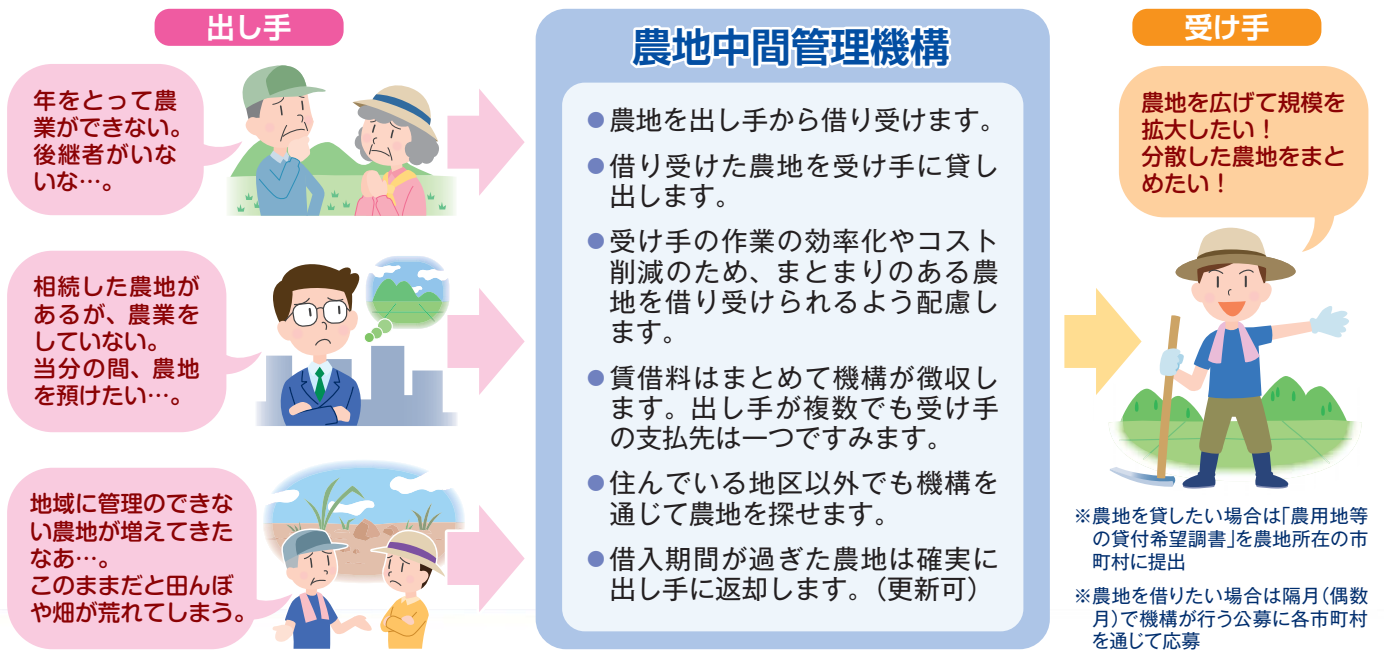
出し手

年をとって農業ができない。後継者がいないな…。

相続した農地があるが、農業をしていない。当分の間、農地を預けたい…。

地域に管理のできない農地が増えてきたなあ…。このままだと田んぼや畑が荒れてしまう。

農地中間管理機構

●農地を出し手から借り受けます。

●借り受けた農地を受け手に貸し出します。

●受け手の作業の効率化やコスト削減のため、まとまりのある農地を借り受けられるよう配慮します。

●賃借料はまとめて機構が徴収します。出し手が複数でも受け手の支払先は一つですみます。

●住んでいる地区以外でも機構を通じて農地を探せます。

●借入期間が過ぎた農地は確実に出し手に返却します。(更新可)

受け手

農地を広げて規模を拡大したい！分散した農地をまとめたい！

※農地を貸したい場合は「農用地等の貸付希望調書」を農地所在の市町村に提出

※農地を借りたい場合は隔月(偶数月)で機構が行う公募に各市町村を通じて応募